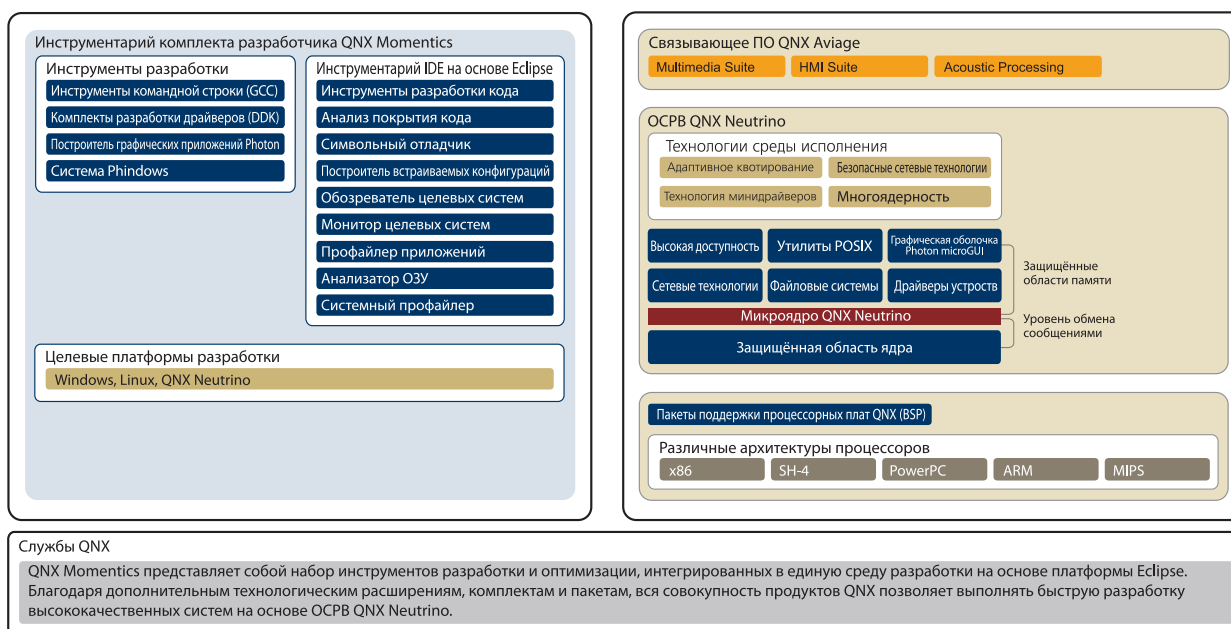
Инструментарий комплекта разработчика QNX Momentics

Инструменты разработки

Инструменты командной строки (GCC)

Комплекты разработки драйверов (DDK)

Построитель графических приложений Photon

Система Phindows

Инструментарий IDE на основе Eclipse

Инструменты разработки кода

Анализ покрытия кода

Символьный отладчик

Построитель встраиваемых конфигураций

Обозреватель целевых систем

Монитор целевых систем

Профайлер приложений

Анализатор ОЗУ

Системный профайлер

Целевые платформы разработки

Windows, Linux, QNX Neutrino

Связывающее ПО QNX Aviage

Multimedia Suite

HMI Suite

Acoustic Processing

ОСРВ QNX Neutrino

Технологии среды исполнения

Адаптивное квотирование

Безопасные сетевые технологии

Технология минидрайверов

Многоядерность

Высокая доступность

Утилиты POSIX

Графическая оболочка Photon microGUI

Сетевые технологии

Файловые системы

Драйверы устроств

Защищённые области памяти

Микроядро QNX Neutrino

Уровень обмена сообщениями

Защищённая область ядра

Пакеты поддержки процессорных плат QNX (BSP)

Различные архитектуры процессоров

x86

SH-4

PowerPC

ARM

MIPS

Службы QNX

QNX Momentics представляет собой набор инструментов разработки и оптимизации, интегрированных в единую среду разработки на основе платформы Eclipse. Благодаря дополнительным технологическим расширениям, комплектам и пакетам, вся совокупность продуктов QNX позволяет выполнять быструю разработку высококачественных систем на основе ОСРВ QNX Neutrino.